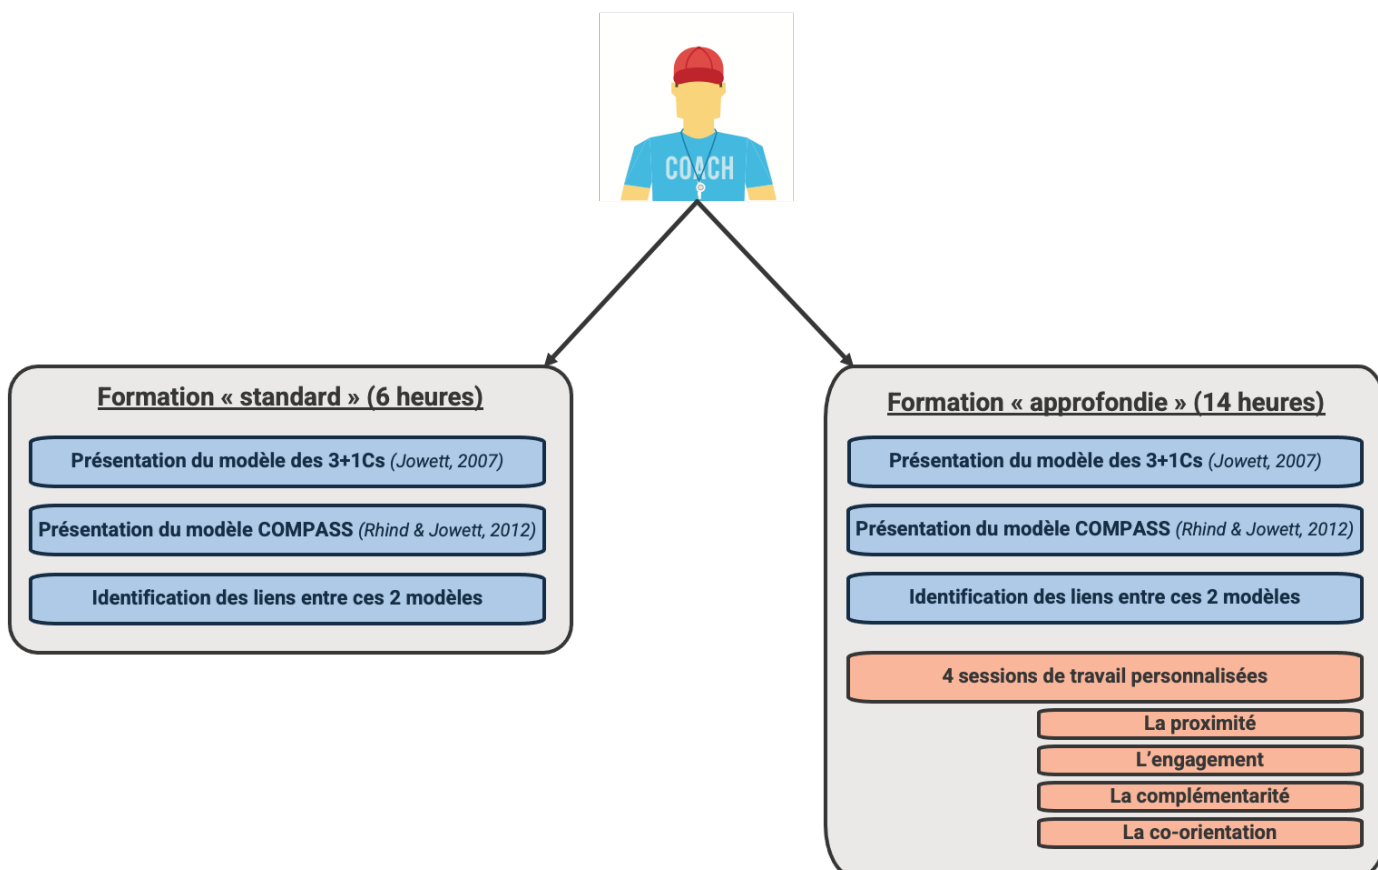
COACH

Formation « standard » (6 heures)

Présentation du modèle des 3+1Cs (Jowett, 2007)

Présentation du modèle COMPASS (Rhind & Jowett, 2012)

Identification des liens entre ces 2 modèles

Formation « approfondie » (14 heures)

Présentation du modèle des 3+1Cs (Jowett, 2007)

Présentation du modèle COMPASS (Rhind & Jowett, 2012)

Identification des liens entre ces 2 modèles

4 sessions de travail personnalisées

La proximité

L'engagement

La complémentarité

La co-orientation